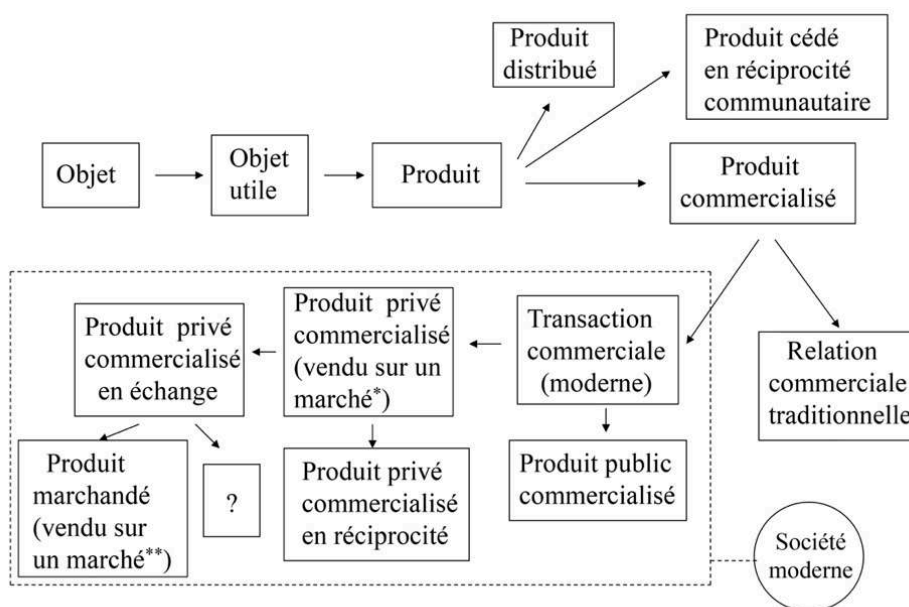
Produit distribué

Produit cédé en réciprocité communautaire

Objet

Objet utile

Produit

Produit commercialisé

Produit privé commercialisé en échange

Produit privé commercialisé (vendu sur un marché*)

Transaction commerciale (moderne)

Relation commerciale traditionnelle

Produit marchandé (vendu sur un marché**)

?

Produit privé commercialisé en réciprocité

Produit public commercialisé

Société moderne